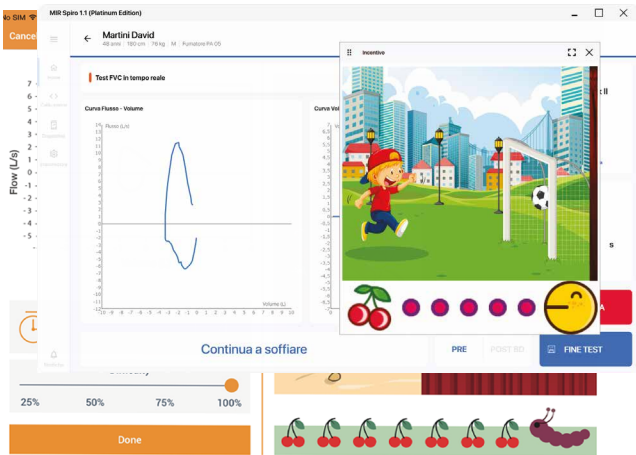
No SIM
Cancel
MIR Spiro 1.1 (Platinum Edition)
Martini David
48 anni | 180 cm | 78 kg | M | Fumatore PA 05
Test FVC in tempo reale
Curva Flusso - Volume
Flusso (L/s)
Volume (L)
Curva Vol
Incentive
Flow (L/s)
7
6
5
4
3
2
1
0
-1
-2
-3
-4
-5
Continua a soffiare
PRE
POST BD
FINE TEST
25%
50%
75%
100%
Done